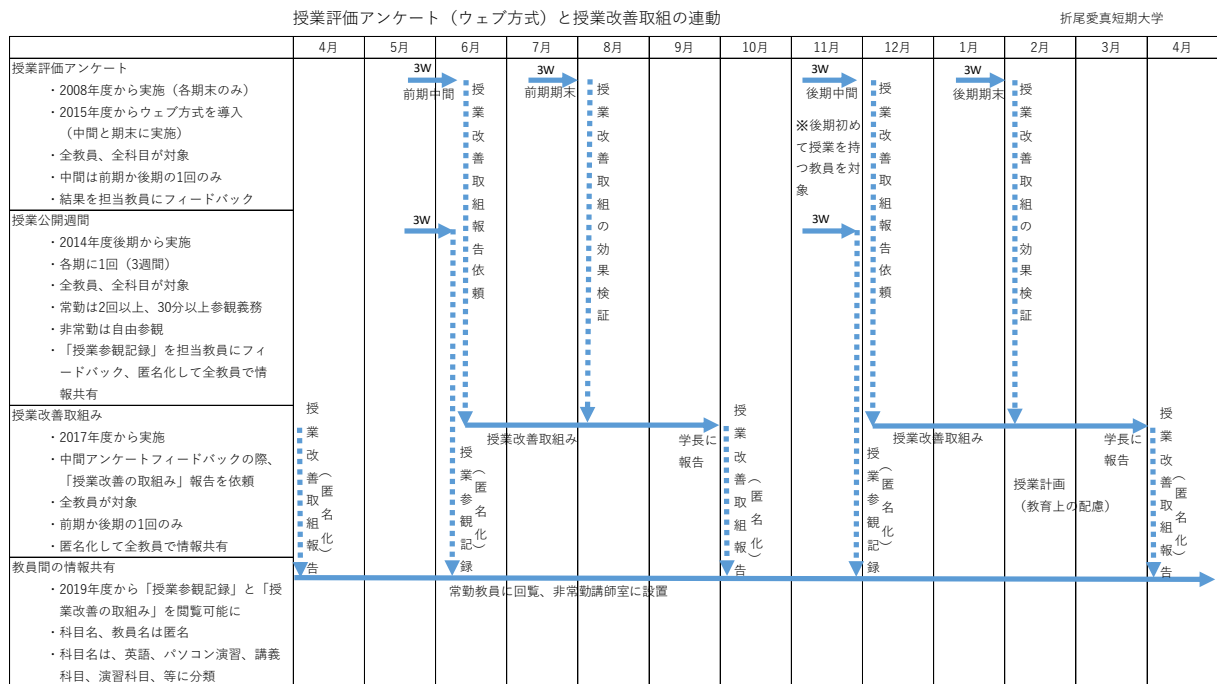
授業評価アンケート（ウェブ方式）と授業改善取組の連動

折尾愛真短期大学

| | 4月 | 5月 | 6月 | 7月 | 8月 | 9月 | 10月 | 11月 | 12月 | 1月 | 2月 | 3月 | 4月 |
|---|---|---|---|---|---|---|---|---|---|---|---|---|---|
| 授業評価アンケート<br>・2008年度から実施（各期末のみ）<br>・2015年度からウェブ方式を導入（中間と期末に実施）<br>・全教員、全科目が対象<br>・中間は前期か後期の1回のみ<br>・結果を担当教員にフィードバック | | 3W 前期中間 | 授業改善取組報告依頼 | 3W 前期期末 | 授業改善取組の効果検証 | | | 3W 後期中間 ※後期初めて授業を持つ教員を対象 | 授業改善取組報告依頼 | 3W 後期期末 | 授業改善取組の効果検証 | | |
| 授業公開週間<br>・2014年度後期から実施<br>・各期に1回（3週間）<br>・全教員、全科目が対象<br>・常勤は2回以上、30分以上参観義務<br>・非常勤は自由参観<br>・「授業参観記録」を担当教員にフィードバック、匿名化して全教員で情報共有 | | 3W | | | | | | 3W | | | | | |
| 授業改善取組み<br>・2017年度から実施<br>・中間アンケートフィードバックの際、「授業改善の取組み」報告を依頼<br>・全教員が対象<br>・前期か後期の1回のみ<br>・匿名化して全教員で情報共有 | 授業改善取組報告（匿名化） | | 授業参観記録（匿名化） 授業改善取組み | | | 学長に報告 | 授業改善取組報告（匿名化） | 授業参観記録（匿名化） | 授業改善取組み | | 授業計画（教育上の配慮） | 学長に報告 | 授業改善取組報告（匿名化） |
| 教員間の情報共有<br>・2019年度から「授業参観記録」と「授業改善の取組み」を閲覧可能に<br>・科目名、教員名は匿名<br>・科目名は、英語、パソコン演習、講義科目、演習科目、等に分類 | | | 常勤教員に回覧、非常勤講師室に設置 | | | | | | | | | | |